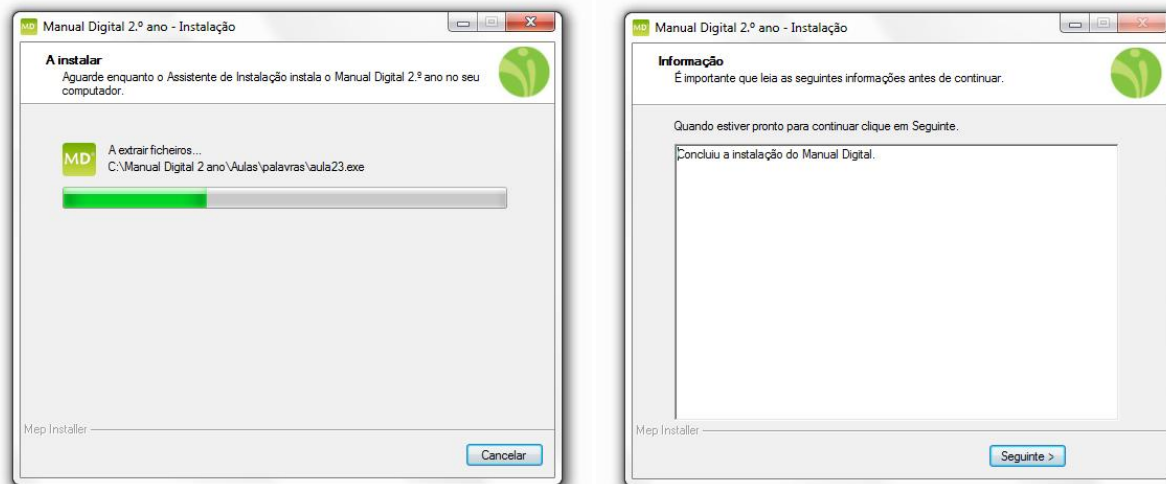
MD Manual Digital 2.º ano - Instalação

A instalar
Aguarde enquanto o Assistente de Instalação instala o Manual Digital 2.º ano no seu computador.

MD
A extrair ficheiros...
C:\Manual Digital 2 ano\Aulas\palavras\aula23.exe

Mep Installer

Cancelar

MD Manual Digital 2.º ano - Instalação

Informação
É importante que leia as seguintes informações antes de continuar.

Quando estiver pronto para continuar clique em Seguinte.

Concluiu a instalação do Manual Digital.

Mep Installer

Seguinte >